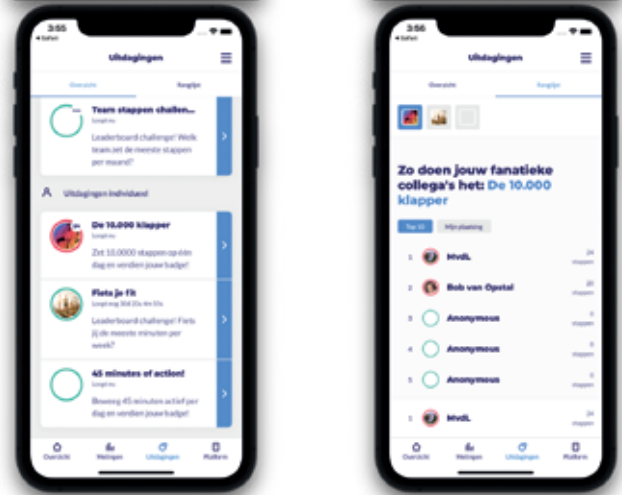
3:55
◂ Safari

Uitdagingen

Overzicht
Ranglijst

Team stappen challen...
Loopt nu
Leaderboard challenge! Welk team zet de meeste stappen per maand?

Uitdagingen individueel

De 10.000 klapper
Loopt nu
Zet 10.000 stappen op één dag en verdien jouw badge!

Fiets je fit
Loopt nog 30d 23u 4m 51s
Leaderboard challenge! Fiets jij de meeste minuten per week?

45 minutes of action!
Loopt nu
Beweeg 45 minuten actief per dag en verdien jouw badge!

Overzicht
Metingen
Uitdagingen
Platform

3:56
◂ Safari

Uitdagingen

Overzicht
Ranglijst

Zo doen jouw fanatieke collega's het: De 10.000 klapper

Top 10
Mijn plaatsing

1 MvdL 24 stappen
2 Bob van Opstal 20 stappen
3 Anonymous 0 stappen
4 Anonymous 0 stappen
5 Anonymous 0 stappen

1 MvdL 24 stappen

Overzicht
Metingen
Uitdagingen
Platform